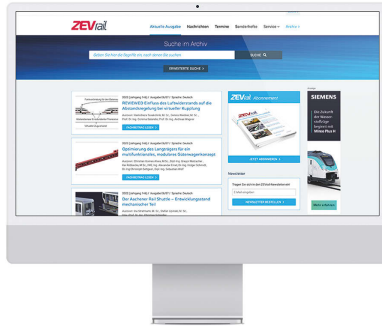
ZEVrail

Aktuelle Ausgabe Nachrichten Termine Service-Suche Service Weitere

Suche im Archiv

Jeden Suchen Sie Begriffe wie, nach denen Sie suchen

SUCHE

ERWEITERTE SUCHE

REVIEWED Einfluss des Luftwiderstands auf die Abrundengefang bei virtueller Kupplung

Optimierung des Lamgstdges für ein multifunktionales, modernes Datenwagenkonzept

Der Aachener Rail-Shuttle – Entwicklungsstand mechanischer Teil

ZEVrail Abonnement

JETZT ABONNIEREN

Newsletter

NEWSLETTER BESTELLEN

SIEMENS

Mireo Plus H